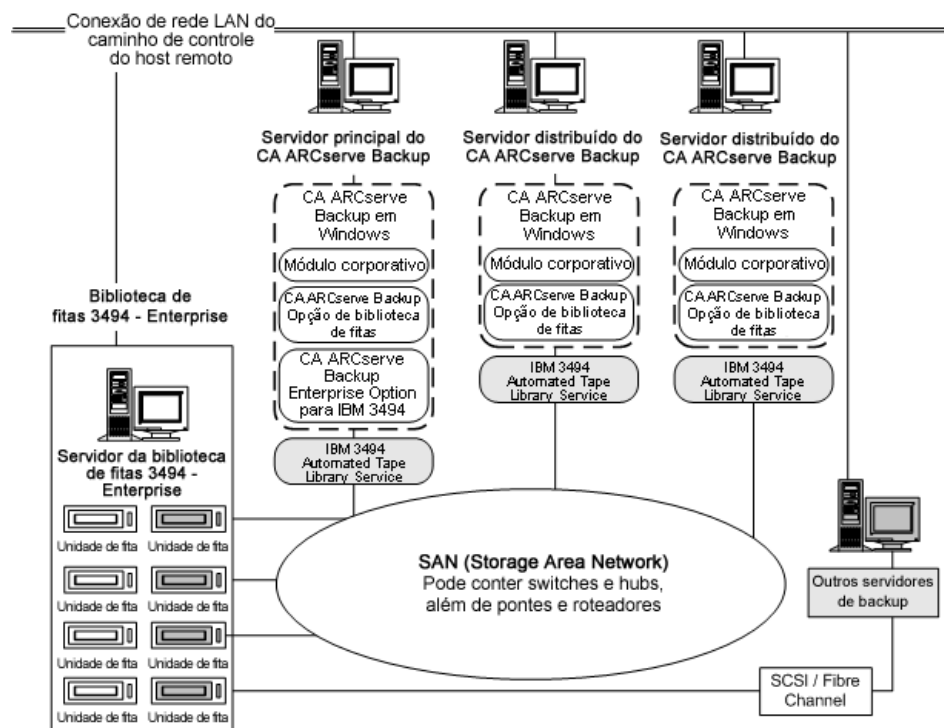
Conexão de rede LAN do caminho de controle do host remoto

Servidor principal do CA ARCserve Backup

CA ARCserve Backup em Windows

Módulo corporativo

CA ARCserve Backup Opção de biblioteca de fitas

CA ARCserve Backup Enterprise Option para IBM 3494

IBM 3494 Automated Tape Library Service

Servidor distribuído do CA ARCserve Backup

CA ARCserve Backup em Windows

Módulo corporativo

CA ARCserve Backup Opção de biblioteca de fitas

IBM 3494 Automated Tape Library Service

Servidor distribuído do CA ARCserve Backup

CA ARCserve Backup em Windows

Módulo corporativo

CA ARCserve Backup Opção de biblioteca de fitas

IBM 3494 Automated Tape Library Service

Biblioteca de fitas 3494 - Enterprise

Servidor da biblioteca de fitas 3494 - Enterprise

Unidade de fita Unidade de fita
Unidade de fita Unidade de fita
Unidade de fita Unidade de fita
Unidade de fita Unidade de fita

SAN (Storage Area Network)
Pode conter switches e hubs, além de pontes e roteadores

Outros servidores de backup

SCSI / Fibre Channel